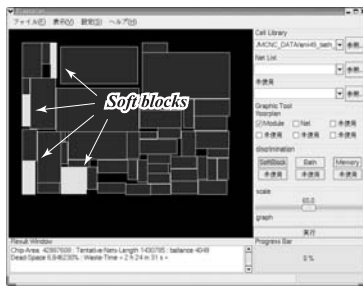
ファイル(F) 表示(V) 設定(S) ヘルプ(H)

Soft blocks

Cell Library
J:\MCNC_DATA\ami49_bath
参照...
Net List
参照...
未使用
参照...
Graphic Tool
floorplan
Module
Net
未使用
未使用
未使用
未使用
未使用
discrimination
SoftBlock
Bath
Memory
未使用
未使用
未使用
scale
60.0
graph
実行

Result Window
Chip Area: 42987600 : Tentative Nets Length 1430705 : balance 4049
Dead Space 6.846230% : Waste Time = 2 h 24 m 31 s =

Progress Bar
0 %